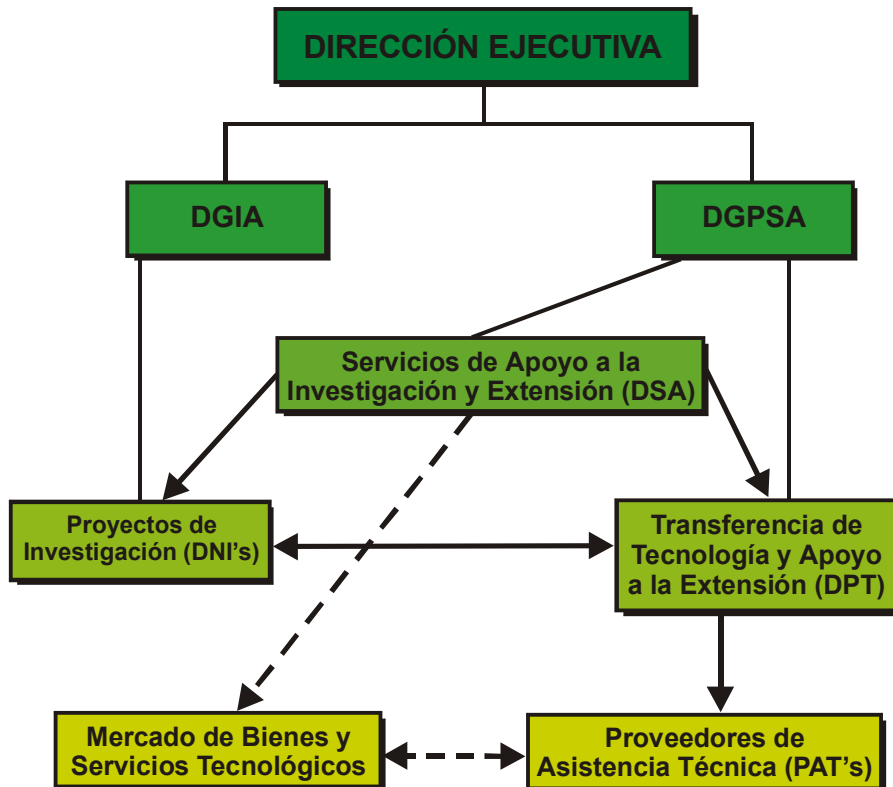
DIRECCIÓN EJECUTIVA

DGIA

DGPSA

Servicios de Apoyo a la Investigación y Extensión (DSA)

Proyectos de Investigación (DNI's)

Transferencia de Tecnología y Apoyo a la Extensión (DPT)

Mercado de Bienes y Servicios Tecnológicos

Proveedores de Asistencia Técnica (PAT's)